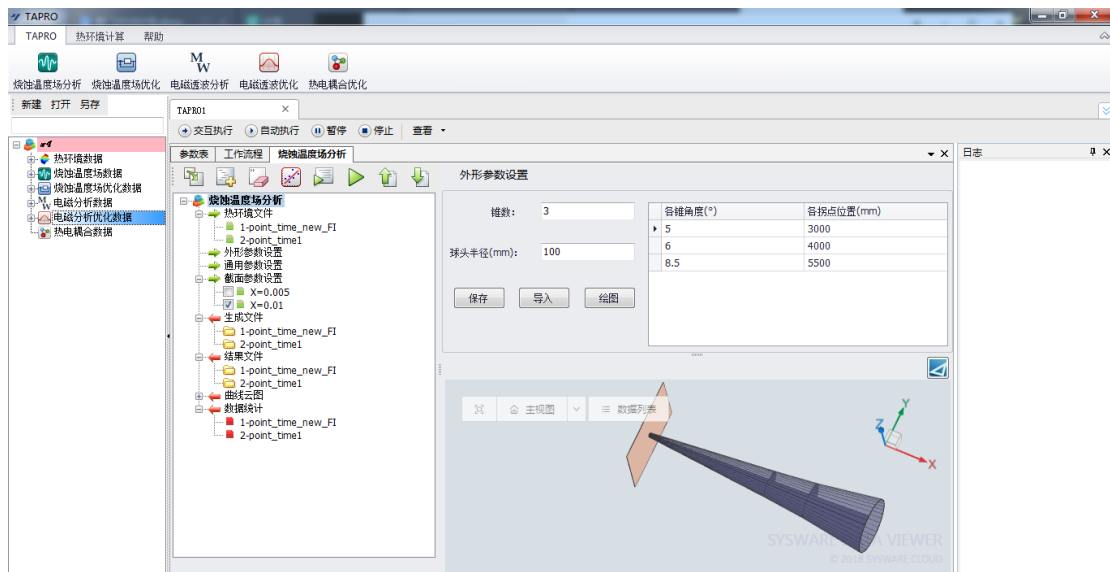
TAPRO

TAPRO 热环境计算 帮助

烧蚀温度场分析 烧蚀温度场优化 电磁透波分析 电磁透波优化 热电耦合优化

新建 打开 另存

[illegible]
热环境数据
烧蚀温度场数据
烧蚀温度场优化数据
电磁分析数据
电磁分析优化数据
热电耦合数据

TAPR01

交互执行 自动执行 暂停 停止 查看

参数表 工作流程 烧蚀温度场分析

烧蚀温度场分析
热环境文件
1-point_time_new_FI
2-point_time1
外形参数设置
通用参数设置
截面参数设置
X=0.005
X=0.01
生成文件
1-point_time_new_FI
2-point_time1
结果文件
1-point_time_new_FI
2-point_time1
曲线云图
数据统计
1-point_time_new_FI
2-point_time1

外形参数设置

锥数: 3

球头半径(mm): 100

保存 导入 绘图

| 各锥角度(°) | 各拐点位置(mm) |
|---|---|
| 5 | 3000 |
| 6 | 4000 |
| 8.5 | 5500 |

主视图 数据列表

Z Y X

SYSWARE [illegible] VIEWER
© 2018 SYSWARE CLOUD

日志